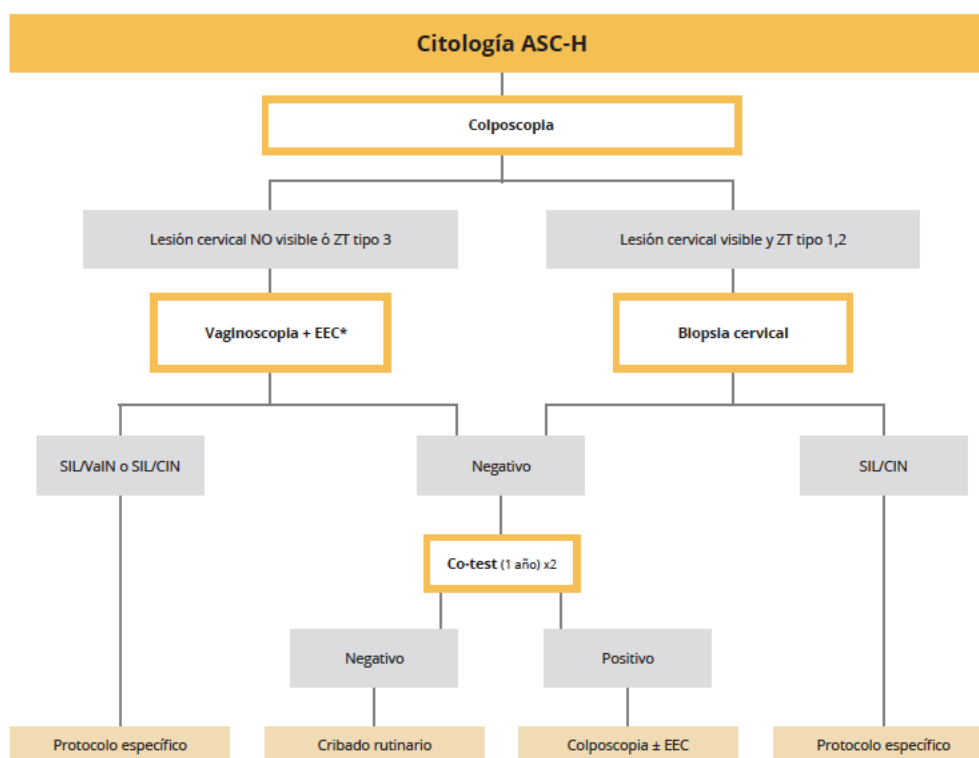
Citología ASC-H

Colposcopia

Lesión cervical NO visible ó ZT tipo 3

Lesión cervical visible y ZT tipo 1,2

Vaginoscopia + EEC*

Biopsia cervical

SIL/VaIN o SIL/CIN

Negativo

SIL/CIN

Co-test (1 año) x2

Negativo

Positivo

Protocolo específico

Cribado rutinario

Colposcopia ± EEC

Protocolo específico